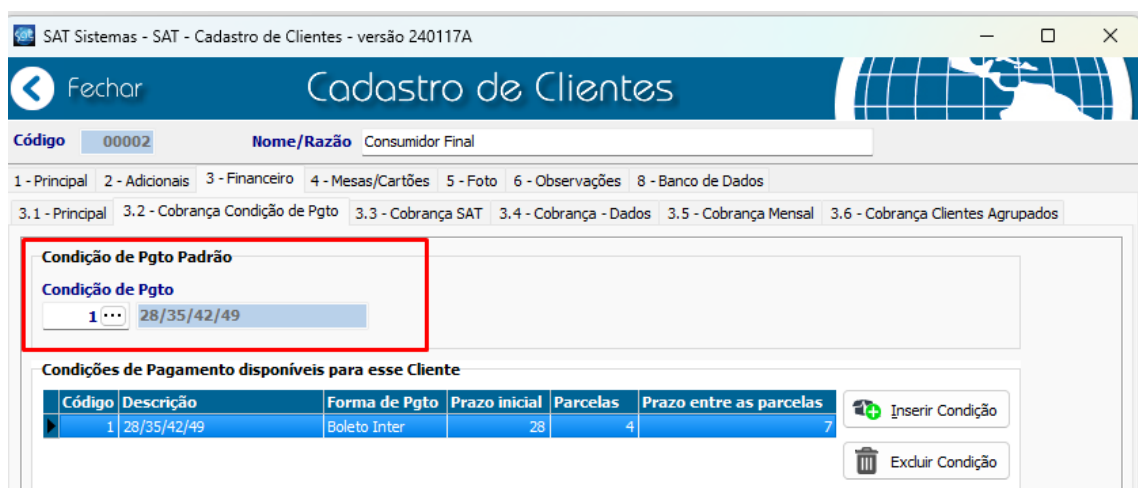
SAT Sistemas - SAT - Cadastro de Clientes - versão 240117A

Fechar

Cadastro de Clientes

Código 00002 Nome/Razão Consumidor Final

1 - Principal | 2 - Adicionais | 3 - Financeiro | 4 - Mesas/Cartões | 5 - Foto | 6 - Observações | 8 - Banco de Dados

3.1 - Principal | 3.2 - Cobrança Condição de Pgto | 3.3 - Cobrança SAT | 3.4 - Cobrança - Dados | 3.5 - Cobrança Mensal | 3.6 - Cobrança Clientes Agrupados

Condição de Pgto Padrão

Condição de Pgto

1 ··· 28/35/42/49

Condições de Pagamento disponíveis para esse Cliente

| Código | Descrição | Forma de Pgto | Prazo inicial | Parcelas | Prazo entre as parcelas |
|---|---|---|---|---|---|
| 1 | 28/35/42/49 | Boleto Inter | 28 | 4 | 7 |

Inserir Condição

Excluir Condição